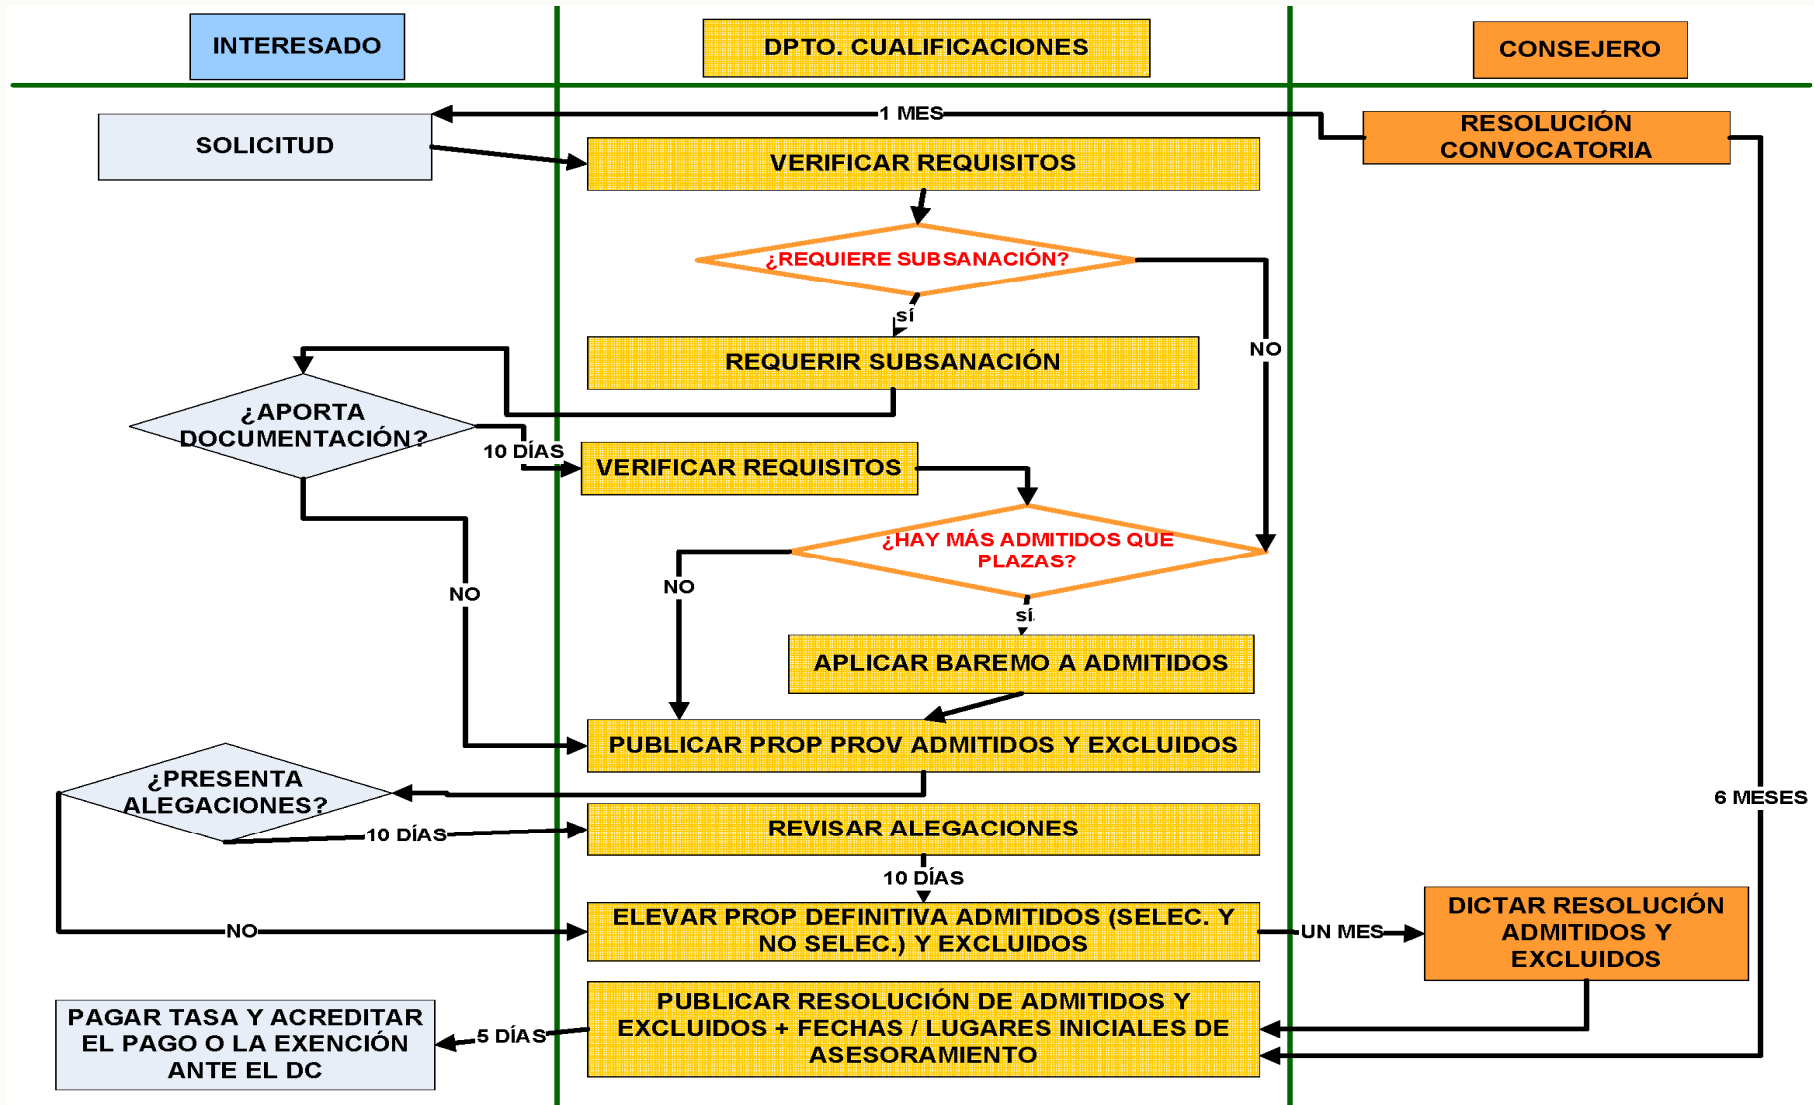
INTERESADO

DPTO. CUALIFICACIONES

CONSEJERO

1 MES

SOLICITUD

RESOLUCIÓN CONVOCATORIA

VERIFICAR REQUISITOS

¿REQUIERE SUBSANACIÓN?

SÍ

NO

REQUERIR SUBSANACIÓN

¿APORTA DOCUMENTACIÓN?

10 DÍAS

VERIFICAR REQUISITOS

¿HAY MÁS ADMITIDOS QUE PLAZAS?

NO

NO

SÍ

APLICAR BAREMO A ADMITIDOS

PUBLICAR PROP PROV ADMITIDOS Y EXCLUIDOS

¿PRESENTA ALEGACIONES?

6 MESES

10 DÍAS

REVISAR ALEGACIONES

10 DÍAS

NO

ELEVAR PROP DEFINITIVA ADMITIDOS (SELEC. Y NO SELEC.) Y EXCLUIDOS

UN MES

DICTAR RESOLUCIÓN ADMITIDOS Y EXCLUIDOS

PAGAR TASA Y ACREDITAR EL PAGO O LA EXENCIÓN ANTE EL DC

5 DÍAS

PUBLICAR RESOLUCIÓN DE ADMITIDOS Y EXCLUIDOS + FECHAS / LUGARES INICIALES DE ASESORAMIENTO